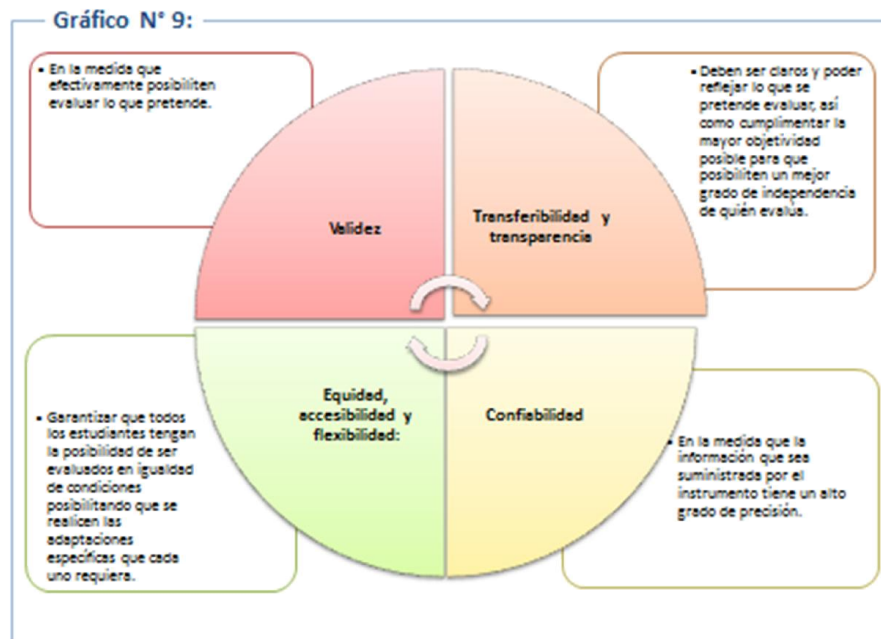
Gráfico N° 9:

• En la medida que efectivamente posibiliten evaluar lo que pretende.

Validez

Transferibilidad y transparencia

• Deben ser claros y poder reflejar lo que se pretende evaluar, así como cumplimentar la mayor objetividad posible para que posibiliten un mejor grado de independencia de quién evalúa.

• Garantizar que todos los estudiantes tengan la posibilidad de ser evaluados en igualdad de condiciones posibilitando que se realicen las adaptaciones específicas que cada uno requiera.

Equidad, accesibilidad y flexibilidad:

Confiabilidad

• En la medida que la información que sea suministrada por el instrumento tiene un alto grado de precisión.